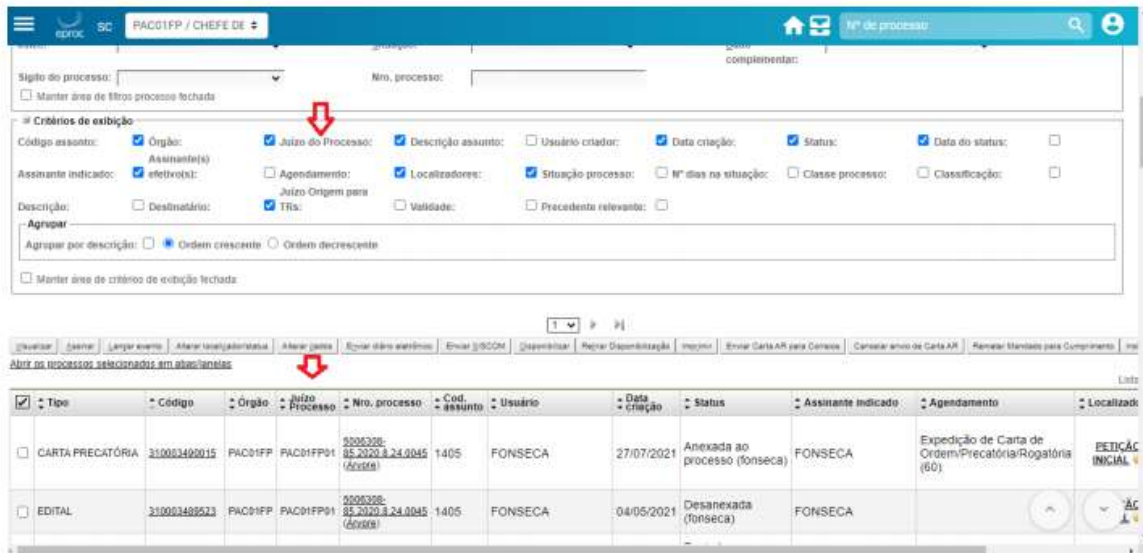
eproc SC PAC01FP / CHEFE DE

Nº de processo

Sigilo do processo:
Nro. processo:
complementar:
Manter área de filtros processo fechada

Critérios de exibição
Código assunto:
Órgão:
Juízo do Processo:
Descrição assunto:
Usuário criador:
Data criação:
Status:
Data do status:
Assinante indicado:
Assinante(s) efetivo(s):
Agendamento:
Localizadores:
Situação processo:
Nº dias na situação:
Classe processo:
Classificação:
Descrição:
Destinatário:
Juízo Origem para TRs:
Validade:
Precedente relevante:
Agrupar
Agrupar por descrição:
Ordem crescente
Ordem decrescente
Manter área de critérios de exibição fechada

1

Visualizar | Assinar | Lançar evento | Alterar localizador/status | Alterar partes | Enviar diário eletrônico | Enviar SISCOM | Disponibilizar | Retirar Disponibilização | Imprimir | Enviar Carta AR para Correios | Cancelar envio de Carta AR | Remeter Mandado para Cumprimento
Abrir os processos selecionados em abas/janelas

| Tipo | Código | Órgão | Juízo Processo | Nro. processo | Cod. assunto | Usuário | Data criação | Status | Assinante Indicado | Agendamento | Localizado |
|---|---|---|---|---|---|---|---|---|---|---|---|
| CARTA PRECATÓRIA | 310003490015 | PAC01FP | PAC01FP01 | 5006308-85.2020.8.24.0045 (Árvore) | 1405 | FONSECA | 27/07/2021 | Anexada ao processo (fonseca) | FONSECA | Expedição de Carta de Ordem/Precatória/Rogatória (60) | PETIÇÃ INICIAL |
| EDITAL | 310003489523 | PAC01FP | PAC01FP01 | 5006308-85.2020.8.24.0045 (Árvore) | 1405 | FONSECA | 04/05/2021 | Desanexada (fonseca) | FONSECA | | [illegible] |